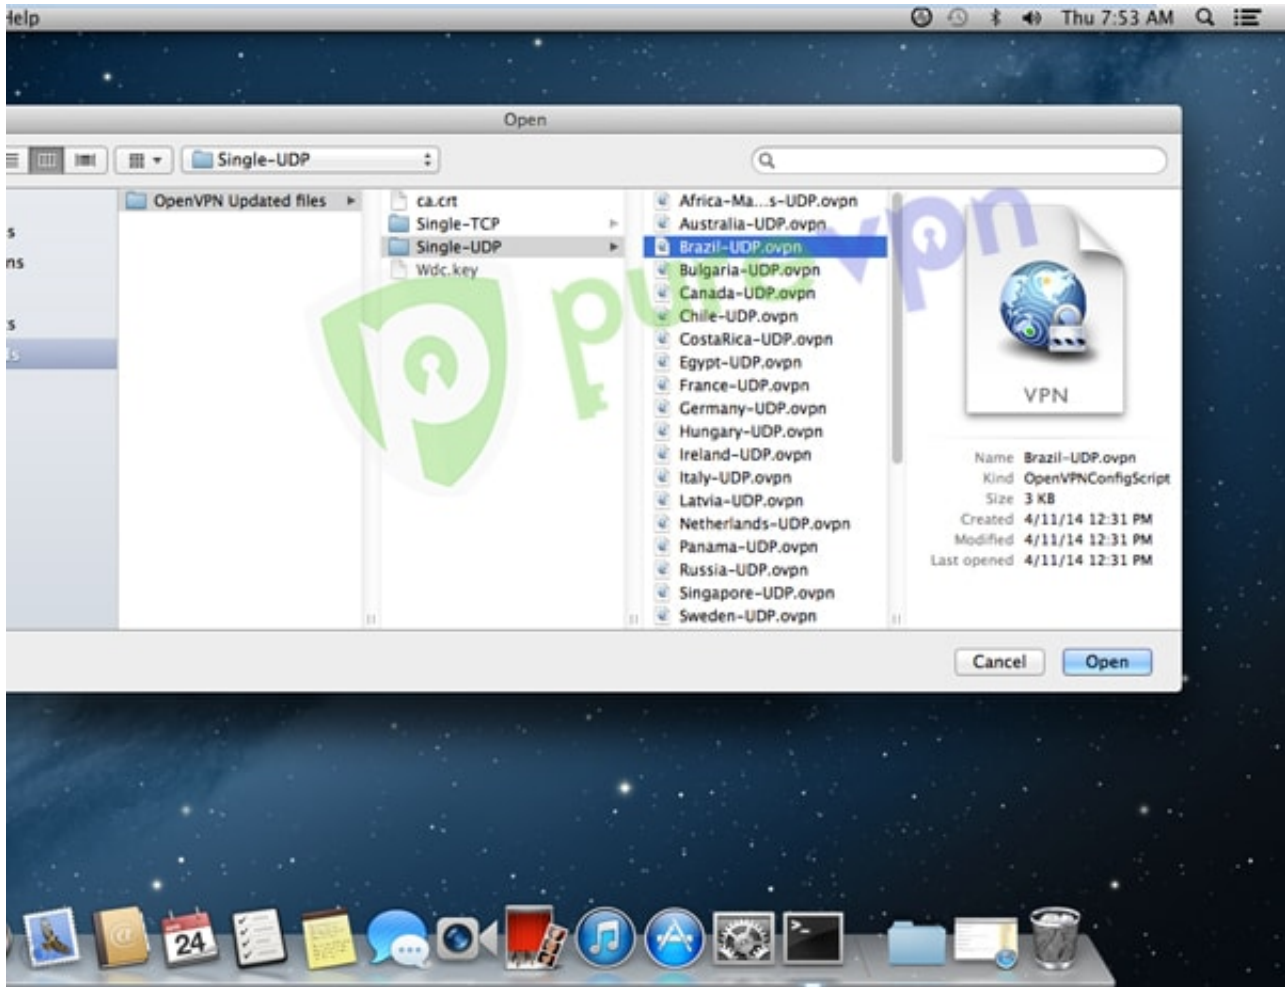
Help

Thu 7:53 AM

Open

Single-UDP

s
ns
s
s

OpenVPN Updated files

ca.crt
Single-TCP
Single-UDP
Wdc.key

Africa-Ma...s-UDP.ovpn
Australia-UDP.ovpn
Brazil-UDP.ovpn
Bulgaria-UDP.ovpn
Canada-UDP.ovpn
Chile-UDP.ovpn
CostaRica-UDP.ovpn
Egypt-UDP.ovpn
France-UDP.ovpn
Germany-UDP.ovpn
Hungary-UDP.ovpn
Ireland-UDP.ovpn
Italy-UDP.ovpn
Latvia-UDP.ovpn
Netherlands-UDP.ovpn
Panama-UDP.ovpn
Russia-UDP.ovpn
Singapore-UDP.ovpn
Sweden-UDP.ovpn

VPN

Name Brazil-UDP.ovpn
Kind OpenVPNConfigScript
Size 3 KB
Created 4/11/14 12:31 PM
Modified 4/11/14 12:31 PM
Last opened 4/11/14 12:31 PM

Cancel
Open

purevpn

24